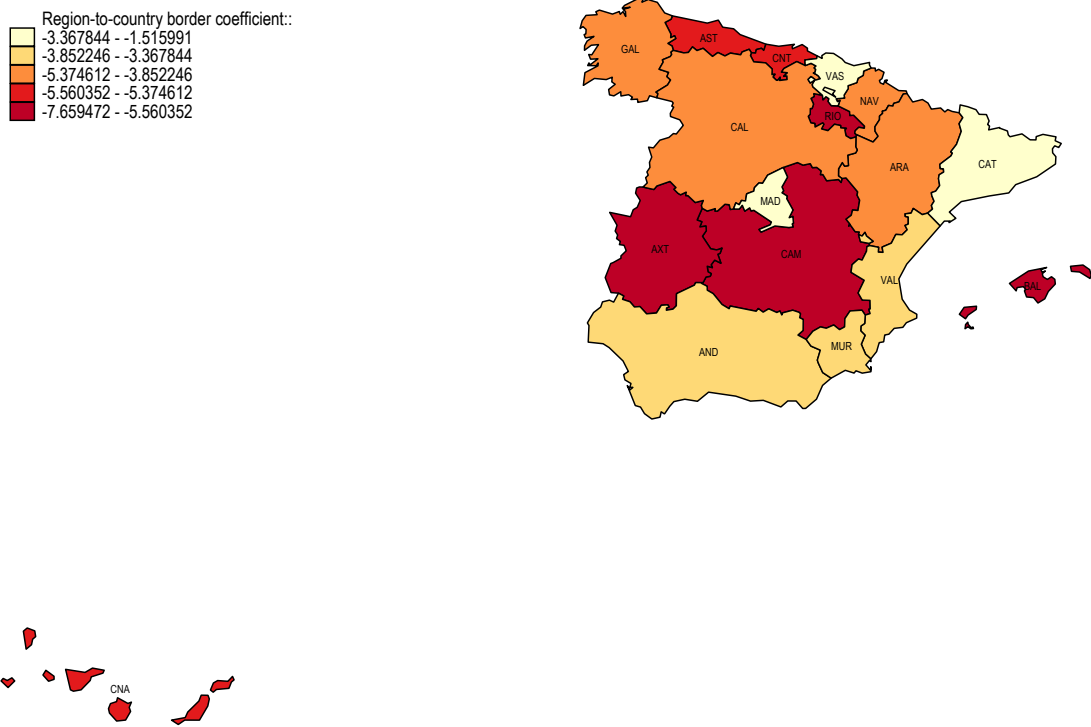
Region-to-country border coefficient::
-3.367844 - -1.515991
-3.852246 - -3.367844
-5.374612 - -3.852246
-5.560352 - -5.374612
-7.659472 - -5.560352

AST
GAL
CNT
VAS
NAV
RIO
CAL
ARA
CAT
MAD
AXT
CAM
VAL
BAL
AND
MUR
CNA